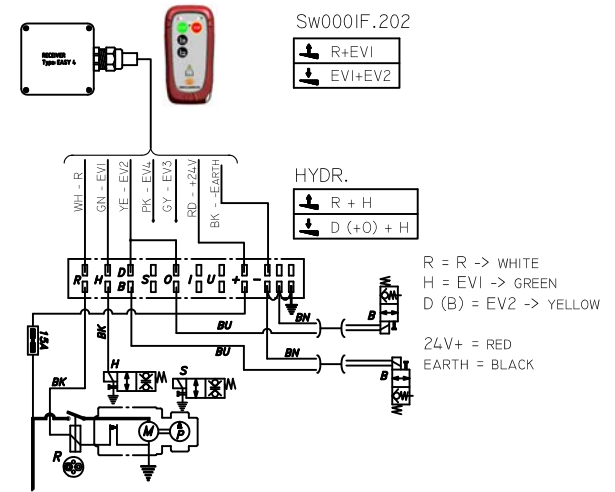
RECEIVER
Type: EASY 4

Sw000IF.202

R+EV1

EV1+EV2

WH - R
GN - EV1
YE - EV2
PK - EV4
GY - EV3
RD - +24V
BK - EARTH

HYDR.

R + H

D (+O) + H

R H D B S O I U + -

R = R -> WHITE
H = EV1 -> GREEN
D (B) = EV2 -> YELLOW

24V+ = RED
EARTH = BLACK

15A
BK
BK
BU
BU
BN
BN
B
B
H
S
M
P
R